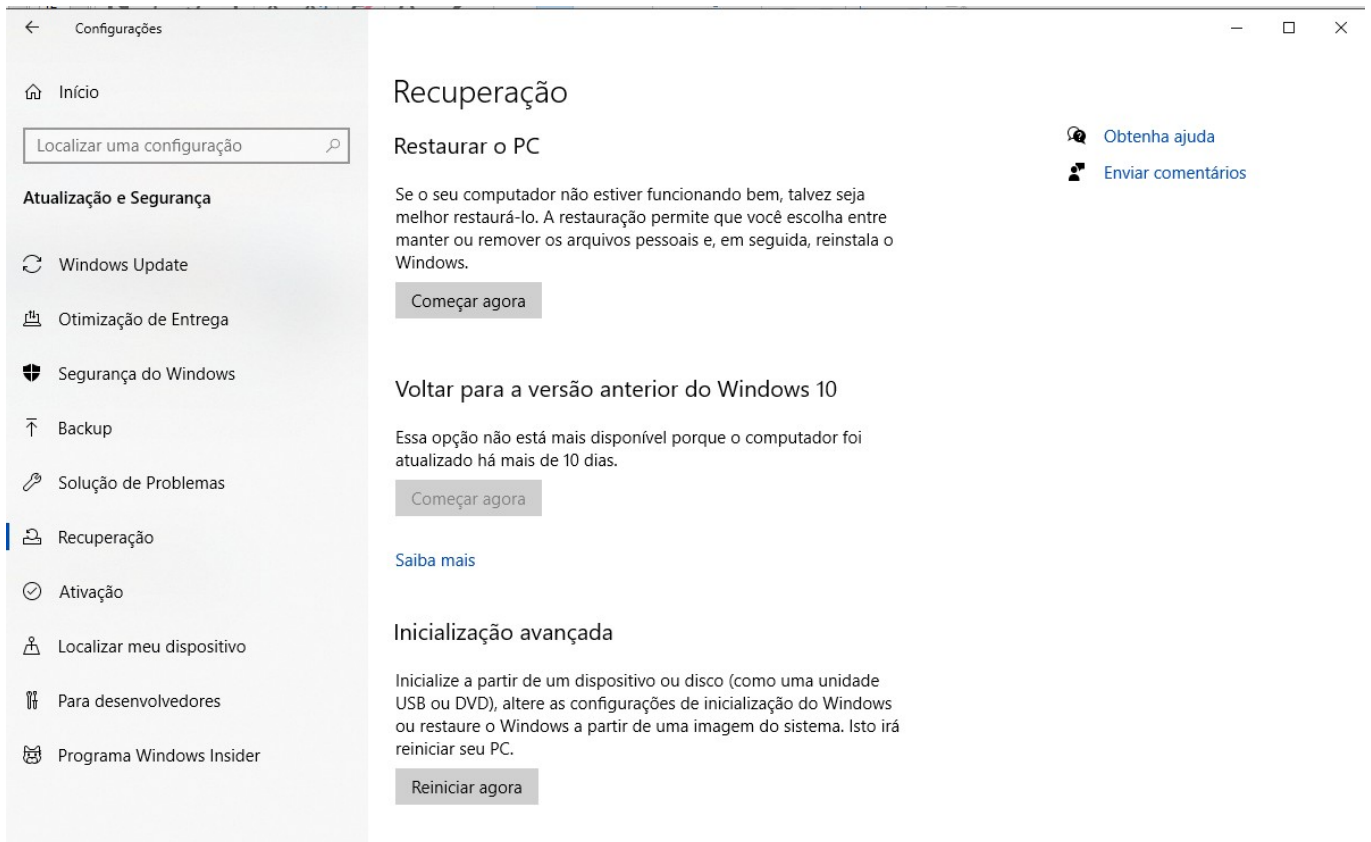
Configurações

Início

Localizar uma configuração

Atualização e Segurança

Windows Update

Otimização de Entrega

Segurança do Windows

Backup

Solução de Problemas

Recuperação

Ativação

Localizar meu dispositivo

Para desenvolvedores

Programa Windows Insider

Recuperação

Restaurar o PC

Se o seu computador não estiver funcionando bem, talvez seja melhor restaurá-lo. A restauração permite que você escolha entre manter ou remover os arquivos pessoais e, em seguida, reinstala o Windows.

Começar agora

Voltar para a versão anterior do Windows 10

Essa opção não está mais disponível porque o computador foi atualizado há mais de 10 dias.

Começar agora

Saiba mais

Inicialização avançada

Inicialize a partir de um dispositivo ou disco (como uma unidade USB ou DVD), altere as configurações de inicialização do Windows ou restaure o Windows a partir de uma imagem do sistema. Isto irá reiniciar seu PC.

Reiniciar agora

Obtenha ajuda

Enviar comentários